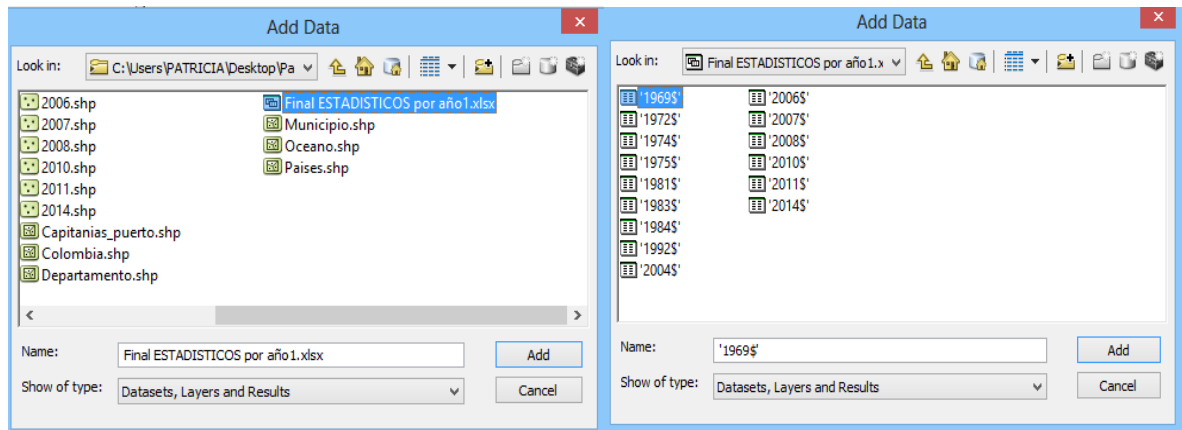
Add Data

Look in: C:\Users\PATRICIA\Desktop\Pa

2006.shp
2007.shp
2008.shp
2010.shp
2011.shp
2014.shp
Capitanias_puerto.shp
Colombia.shp
Departamento.shp
Final ESTADISTICOS por año1.xlsx
Municipio.shp
Oceano.shp
Paises.shp

Name: Final ESTADISTICOS por año1.xlsx
Add
Show of type: Datasets, Layers and Results
Cancel

Add Data

Look in: Final ESTADISTICOS por año1.x

'1969$'
'1972$'
'1974$'
'1975$'
'1981$'
'1983$'
'1984$'
'1992$'
'2004$'
'2006$'
'2007$'
'2008$'
'2010$'
'2011$'
'2014$'

Name: '1969$'
Add
Show of type: Datasets, Layers and Results
Cancel